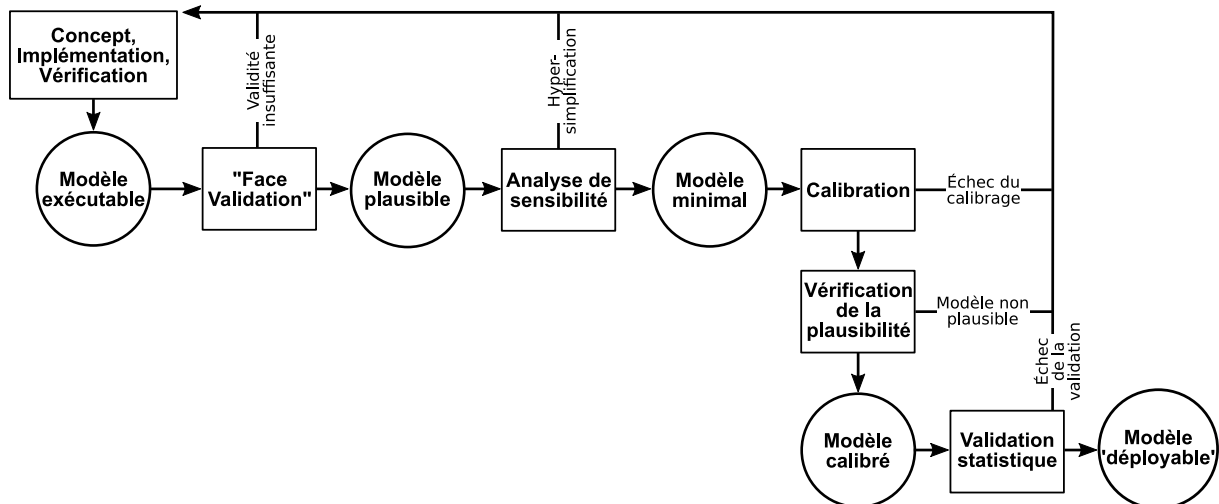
Concept, Implémentation, Vérification

Validité insuffisante

Hyper-simplification

Modèle exécutable

"Face Validation"

Modèle plausible

Analyse de sensibilité

Modèle minimal

Calibration

Échec du calibrage

Vérification de la plausibilité

Modèle non plausible

Échec de la validation

Modèle calibré

Validation statistique

Modèle 'déployable'